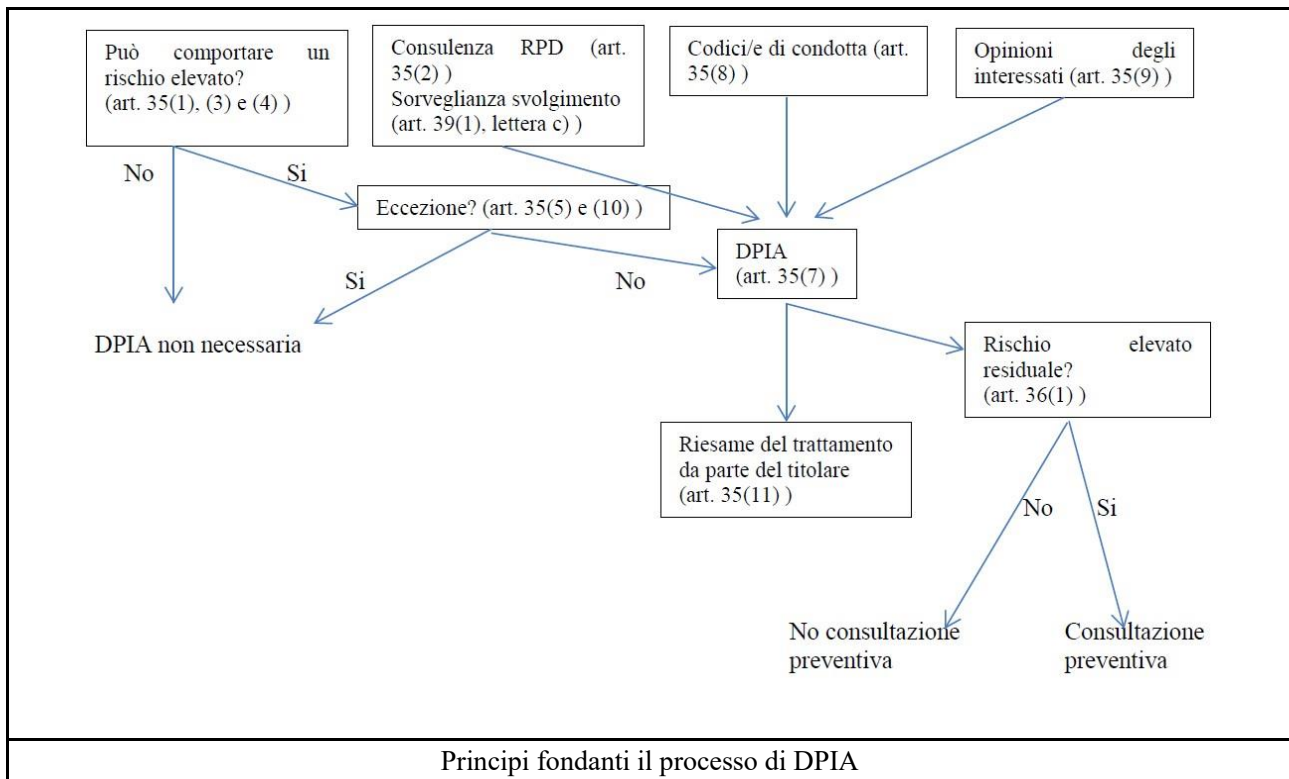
Può comportare un rischio elevato? (art. 35(1), (3) e (4) )

Consulenza RPD (art. 35(2) )
Sorveglianza svolgimento (art. 39(1), lettera c) )

Codici/e di condotta (art. 35(8) )

Opinioni degli interessati (art. 35(9) )

No

Si

Eccezione? (art. 35(5) e (10) )

DPIA
(art. 35(7) )

Si

No

DPIA non necessaria

Rischio elevato residuale? (art. 36(1) )

Riesame del trattamento da parte del titolare (art. 35(11) )

No

Si

No consultazione preventiva

Consultazione preventiva

Principi fondanti il processo di DPIA